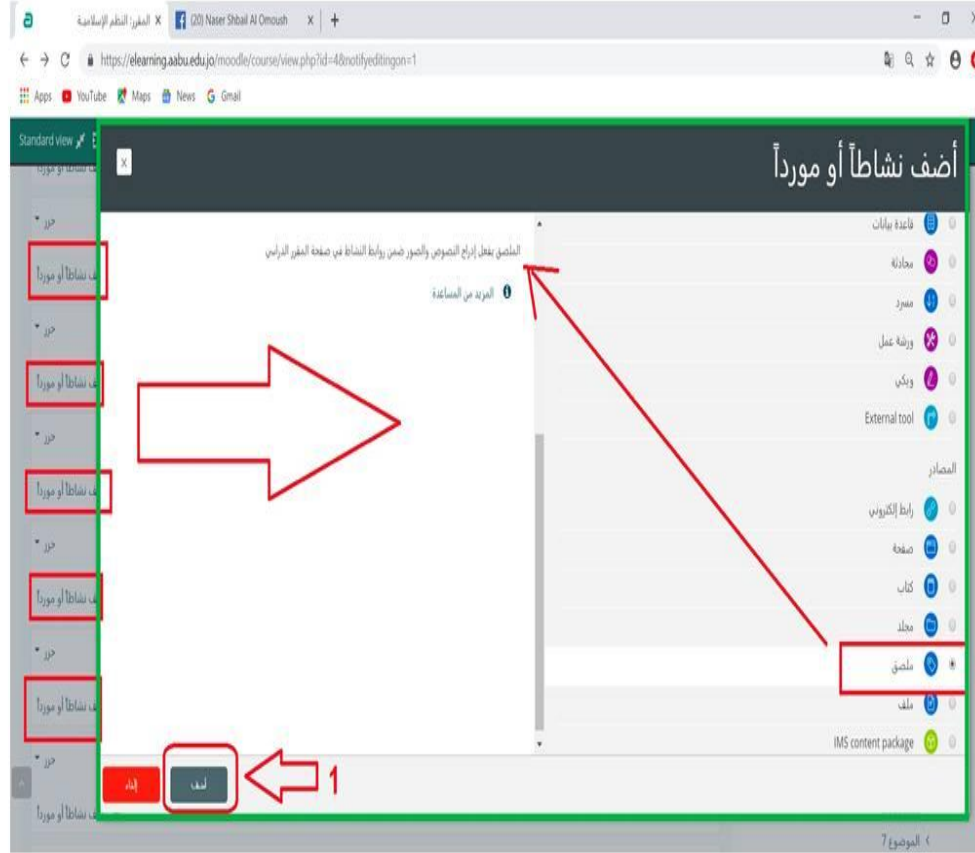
المقرر: النظم الإسلامية ×
(20) Naser Shbail Al Omoush ×
https://elearning.aabu.edu.jo/moodle/course/view.php?id=48notifyeditingon=1
Apps YouTube Maps News Gmail
Standard view

أضف نشاطاً أو مورداً

قاعدة بيانات
محادثة
مسرد
ورشة عمل
ويكي
External tool
المصادر
رابط إلكتروني
صفحة
كتاب
مجلد
ملصق
ملف
IMS content package

الملصق يفعل إدراج النصوص والصور ضمن روابط النشاط في صفحة المقرر الدراسي
المزيد من المساعدة

أضف
إلغاء
1

حرر
أضف نشاطاً أو مورداً
حرر
أضف نشاطاً أو مورداً
حرر
أضف نشاطاً أو مورداً
حرر
أضف نشاطاً أو مورداً
حرر
أضف نشاطاً أو مورداً
حرر
أضف نشاطاً أو مورداً
الموضوع 7